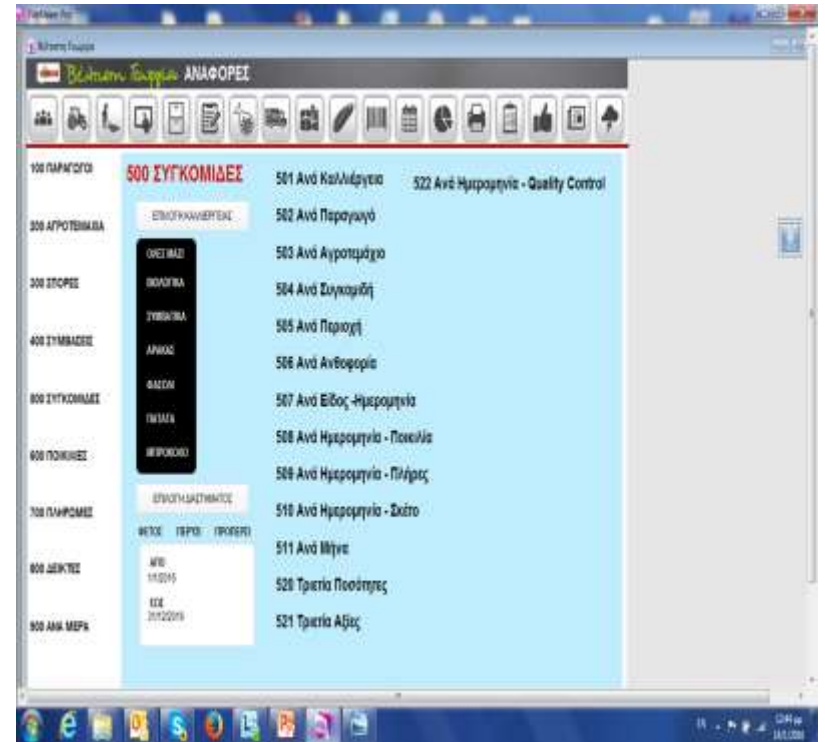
Βέλτιστη Γεωργία ΑΝΑΦΟΡΕΣ

100 ΠΑΡΑΓΩΓΟΙ

200 ΑΓΡΟΤΕΜΑΧΙΑ

300 ΣΠΟΡΕΣ

400 ΣΥΜΒΑΣΕΙΣ

500 ΣΥΓΚΟΜΙΔΕΣ

600 ΠΟΙΚΙΛΙΕΣ

700 ΠΛΗΡΩΜΕΣ

800 ΔΕΙΚΤΕΣ

900 ΑΝΑ ΜΕΡΑ

500 ΣΥΓΚΟΜΙΔΕΣ

ΕΠΙΛΟΓΗ ΚΑΛΛΙΕΡΓΕΙΑΣ

ΟΛΕΣ ΜΑΖΙ
ΒΙΟΛΟΓΙΚΑ
ΣΥΜΒΑΤΙΚΑ
ΑΡΑΚΑΣ
ΦΑΣΟΛΙ
ΠΑΤΑΤΑ
ΜΠΡΟΚΟΛΟ

ΕΠΙΛΟΓΗ ΔΙΑΣΤΗΜΑΤΟΣ

ΦΕΤΟΣ ΠΕΡΥΣΙ ΠΡΟΠΕΡΥΣΙ

ΑΠΟ
1/1/2015

ΕΩΣ
31/12/2015

501 Ανά Καλλιέργεια
502 Ανά Παραγωγό
503 Ανά Αγροτεμάχιο
504 Ανά Συγκομιδή
505 Ανά Περιοχή
506 Ανά Ανθοφορία
507 Ανά Είδος -Ημερομηνία
508 Ανά Ημερομηνία - Ποικιλία
509 Ανά Ημερομηνία - Πλήρες
510 Ανά Ημερομηνία - Σκέτο
511 Ανά Μήνα
520 Τριετία Ποσότητες
521 Τριετία Αξίες

522 Ανά Ημερομηνία - Quality Control